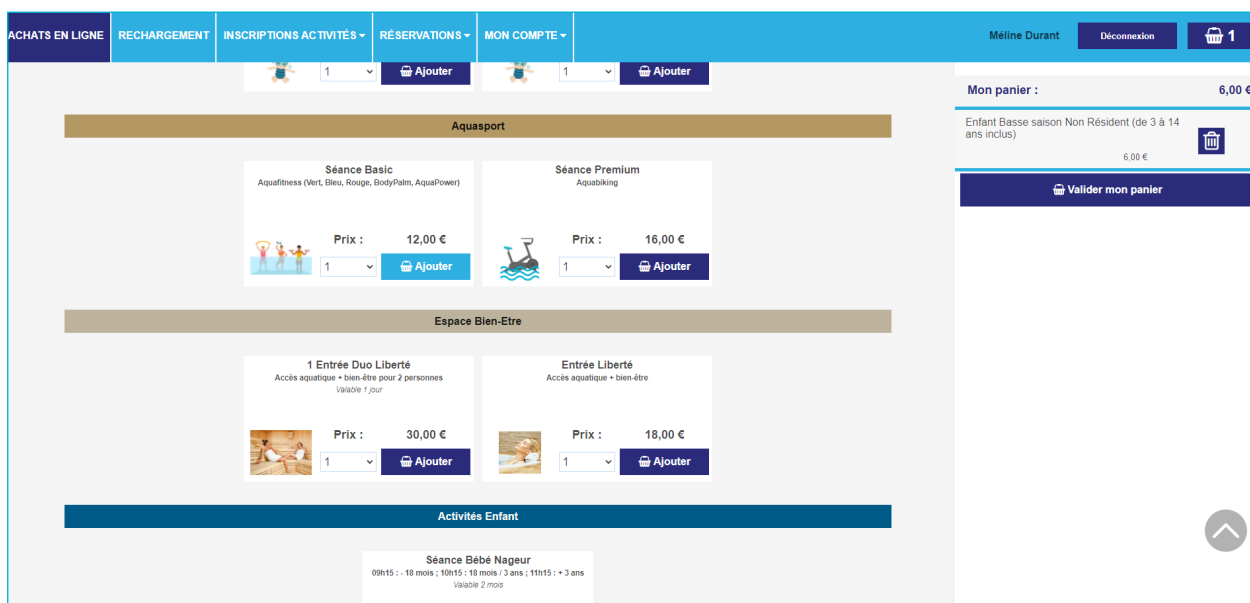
ACHATS EN LIGNE RECHARGEMENT INSCRIPTIONS ACTIVITÉS RÉSERVATIONS MON COMPTE

Méline Durant Déconnexion 1

1 Ajouter 1 Ajouter

Mon panier : 6,00 €

Enfant Basse saison Non Résident (de 3 à 14 ans inclus)
6,00 €

Valider mon panier

Aquasport

Séance Basic
Aquafitness (Vert, Bleu, Rouge, BodyPalm, AquaPower)
Prix : 12,00 €
1 Ajouter

Séance Premium
Aquabiking
Prix : 16,00 €
1 Ajouter

Espace Bien-Etre

1 Entrée Duo Liberté
Accès aquatique + bien-être pour 2 personnes
Valable 1 jour
Prix : 30,00 €
1 Ajouter

Entrée Liberté
Accès aquatique + bien-être
Prix : 18,00 €
1 Ajouter

Activités Enfant

Séance Bébé Nageur
09h15 : - 18 mois ; 10h15 : 18 mois / 3 ans ; 11h15 : + 3 ans
Valable 2 mois